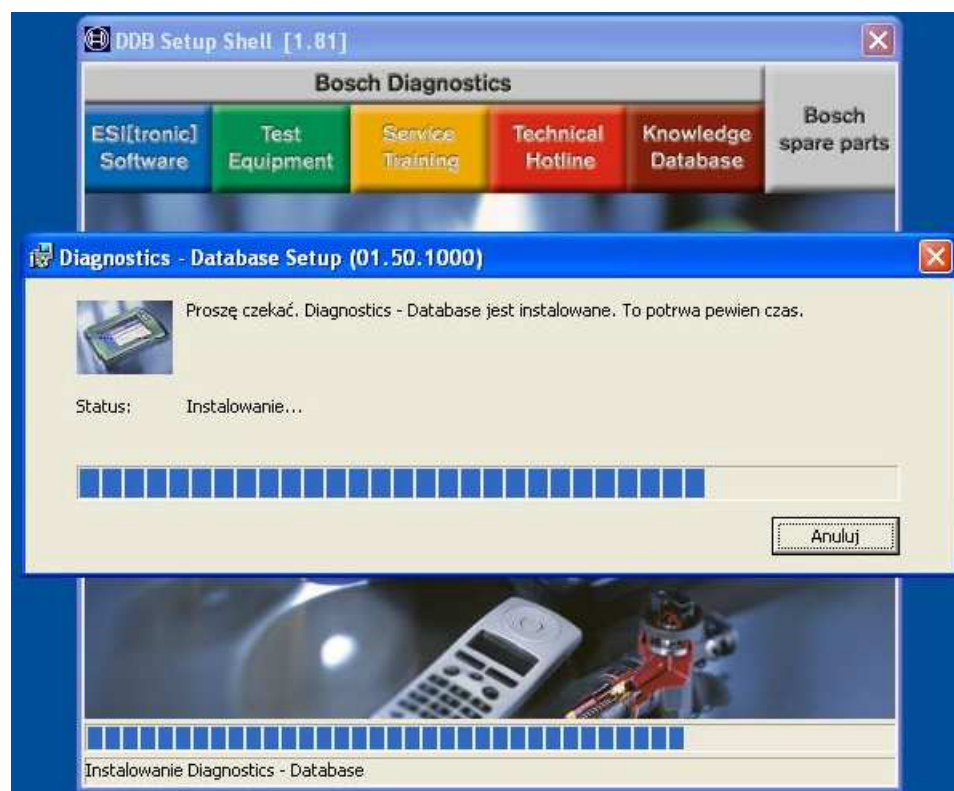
DDB Setup Shell [1.81]

Bosch Diagnostics

ESI[tronic] Software

Test Equipment

Service Training

Technical Hotline

Knowledge Database

Bosch spare parts

Diagnostics - Database Setup (01.50.1000)

Proszę czekać. Diagnostics - Database jest instalowane. To potrwa pewien czas.

Status: Instalowanie...

Anuluj

Instalowanie Diagnostics - Database